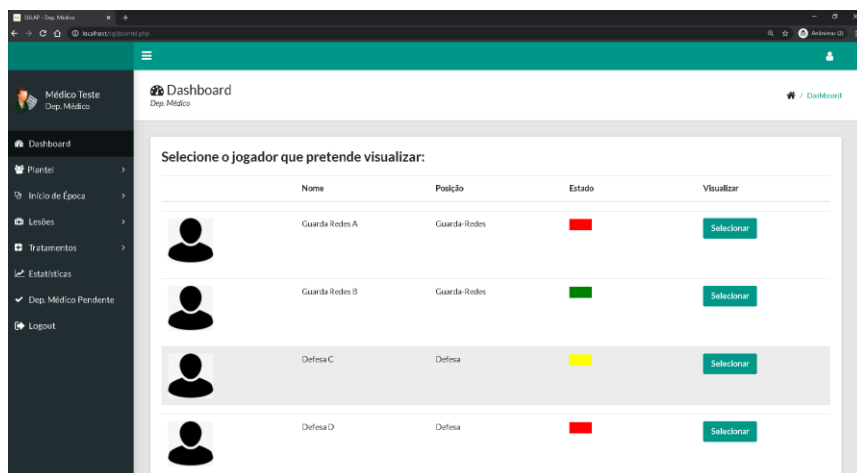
SGLAP - Dep. Médico
localhost/sgl/plantel.php
Anónimas (2)

Médico Teste
Dep. Médico

Dashboard
Plantel
Início de Época
Lesões
Tratamentos
Estatísticas
Dep. Médico Pendente
Logout

Dashboard
Dep. Médico

/ Dashboard

Selecione o jogador que pretende visualizar:

| | Nome | Posição | Estado | Visualizar |
|---|---|---|---|---|
| | Guarda Redes A | Guarda-Redes | | Selecionar |
| | Guarda Redes B | Guarda-Redes | | Selecionar |
| | Defesa C | Defesa | | Selecionar |
| | Defesa D | Defesa | | Selecionar |